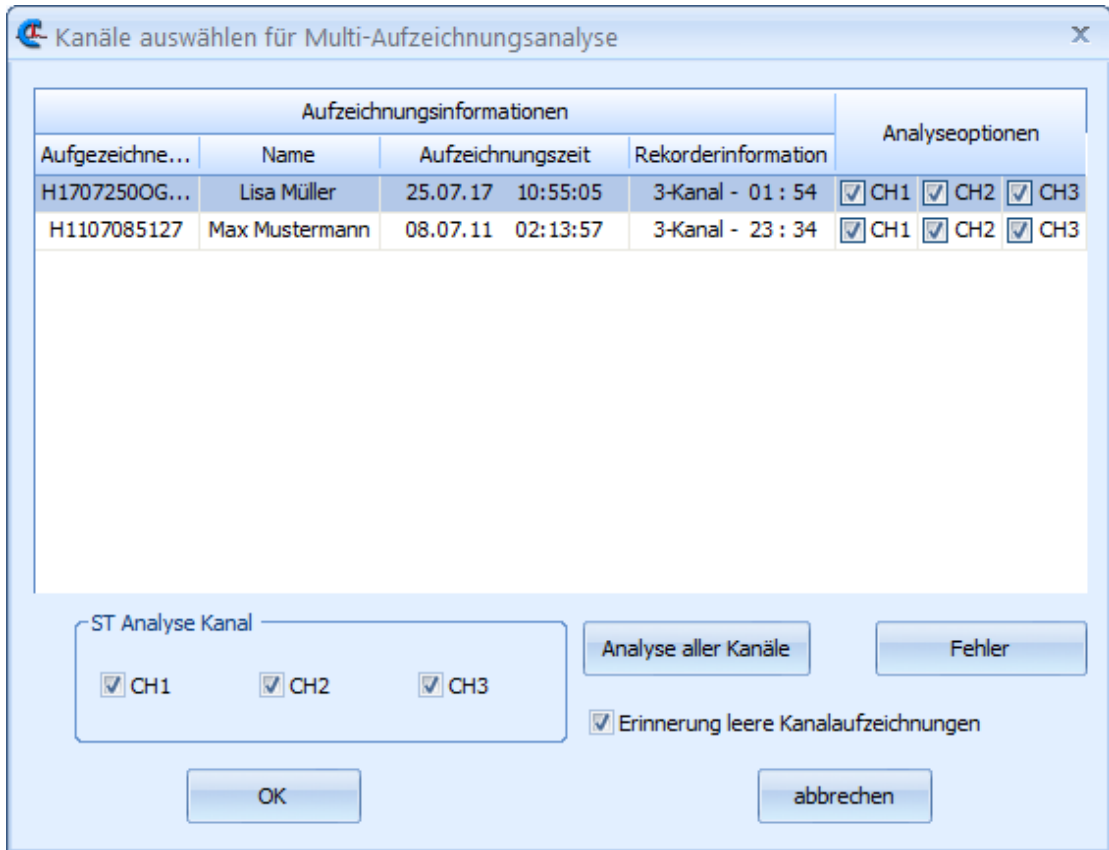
Kanäle auswählen für Multi-Aufzeichnungsanalyse

X

| Aufzeichnungsinformationen | | | | Analyseoptionen |
|---|---|---|---|---|
| Aufgezeichne... | Name | Aufzeichnungszeit | Rekorderinformation | |
| H1707250OG... | Lisa Müller | 25.07.17 10:55:05 | 3-Kanal - 01 : 54 | CH1 CH2 CH3 |
| H1107085127 | Max Mustermann | 08.07.11 02:13:57 | 3-Kanal - 23 : 34 | CH1 CH2 CH3 |

ST Analyse Kanal

CH1 CH2 CH3

Analyse aller Kanäle

Fehler

Erinnerung leere Kanalaufzeichnungen

OK

abbrechen